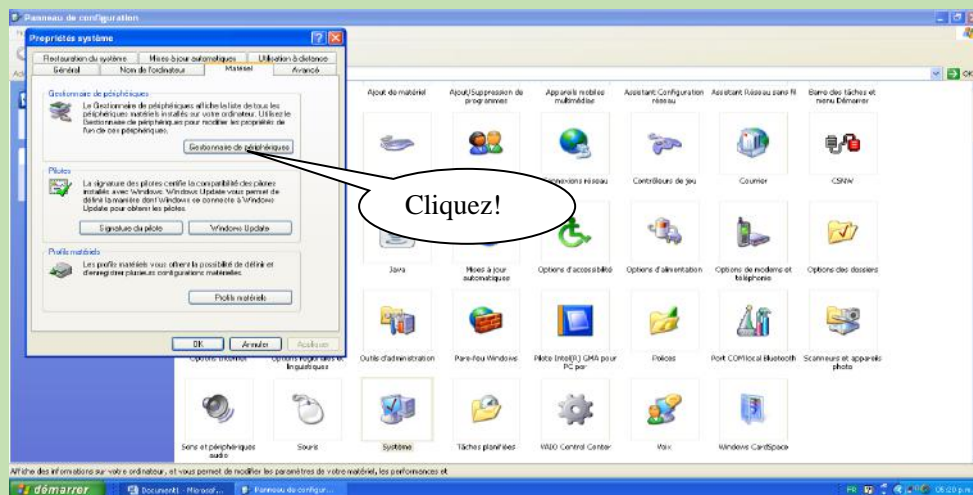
Panneau de configuration

Propriétés système

Restauration du système | Mises à jour automatiques | Utilisation à distance
Général | Nom de l'ordinateur | Matériel | Avancé

Gestionnaire de périphériques
Le Gestionnaire de périphériques affiche la liste de tous les périphériques matériels installés sur votre ordinateur. Utilisez le Gestionnaire de périphériques pour modifier les propriétés de l'un de ces périphériques.
Gestionnaire de périphériques

Pilotes
La signature des pilotes certifie la compatibilité des pilotes installés avec Windows. Windows Update vous permet de définir la manière dont Windows se connecte à Windows Update pour obtenir les pilotes.
Signature du pilote | Windows Update

Profils matériels
Les profils matériels vous offrent la possibilité de définir et d'enregistrer plusieurs configurations matérielles.
Profils matériels

OK | Annuler | Appliquer

Cliquez!

Ajout de matériel | Ajout/Suppression de programmes | Appareils mobiles multimédias | Assistant Configuration réseau | Assistant Réseau sans fil | Barre des tâches et menu Démarrer
Connexions réseau | Contrôleurs de jeu | Courrier | CSNW
Java | Mises à jour automatiques | Options d'accessibilité | Options d'alimentation | Options de modems et téléphonie | Options des dossiers
Options Internet | Options régionales et linguistiques | Outils d'administration | Pare-feu Windows | Pilote Intel(R) GMA pour PC por | Polices | Port COM local Bluetooth | Scanneurs et appareils photo
Sons et périphériques audio | Souris | Système | Tâches planifiées | VAIO Control Center | Voix | Windows CardSpace

Affiche des informations sur votre ordinateur, et vous permet de modifier les paramètres de votre matériel, les performances et

démarrer | Document1 - Microsof... | Panneau de configur...
FR